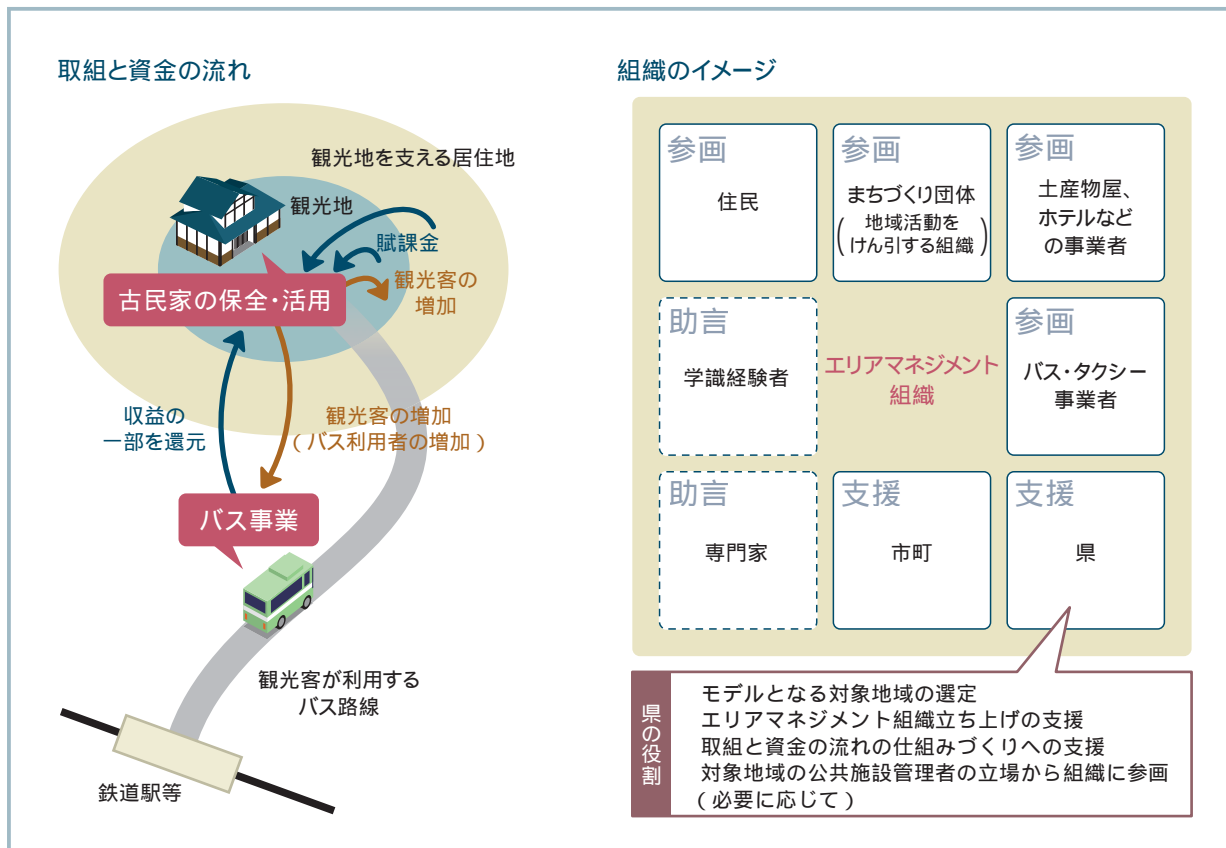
取組と資金の流れ

観光地を支える居住地

観光地

賦課金

古民家の保全・活用

観光客の増加

収益の一部を還元

観光客の増加（バス利用者の増加）

バス事業

観光客が利用するバス路線

鉄道駅等

組織のイメージ

参画
住民

参画
まちづくり団体
（地域活動をけん引する組織）

参画
土産物屋、ホテルなどの事業者

助言
学識経験者

エリアマネジメント組織

参画
バス・タクシー事業者

助言
専門家

支援
市町

支援
県

県の役割

モデルとなる対象地域の選定
エリアマネジメント組織立ち上げの支援
取組と資金の流れの仕組みづくりへの支援
対象地域の公共施設管理者の立場から組織に参画（必要に応じて）